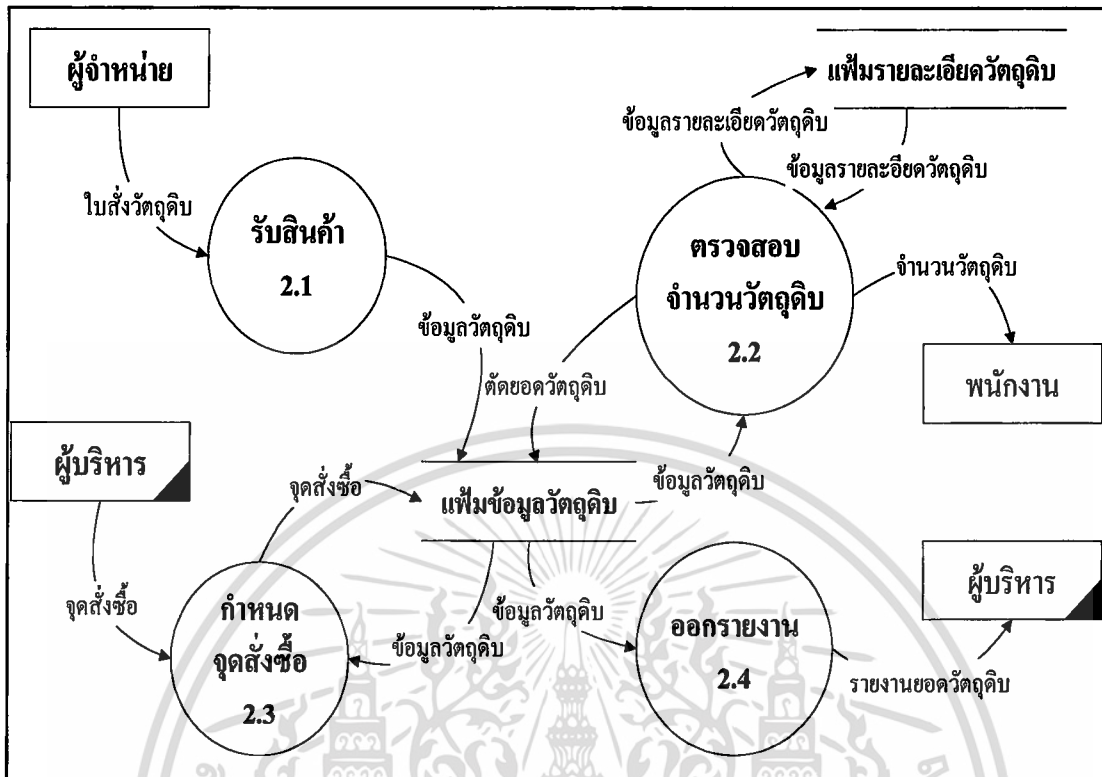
ผู้จำหน่าย

แฟ้มรายละเอียดวัตถุดิบ

ข้อมูลรายละเอียดวัตถุดิบ

ข้อมูลรายละอียดวัตถุดิบ

ใบสั่งวัตถุดิบ

รับสินค้า
2.1

ตรวจสอบ
จำนวนวัตถุดิบ
2.2

จำนวนวัตถุดิบ

ข้อมูลวัตถุดิบ

ตัดยอดวัตถุดิบ

พนักงาน

ผู้บริหาร

จุดสั่งซื้อ

แฟ้มข้อมูลวัตถุดิบ

ข้อมูลวัตถุดิบ

ผู้บริหาร

จุดสั่งซื้อ

กำหนด
จุดสั่งซื้อ
2.3

ข้อมูลวัตถุดิบ

ข้อมูลวัตถุดิบ

ออกรายงาน
2.4

รายงานยอดวัตถุดิบ